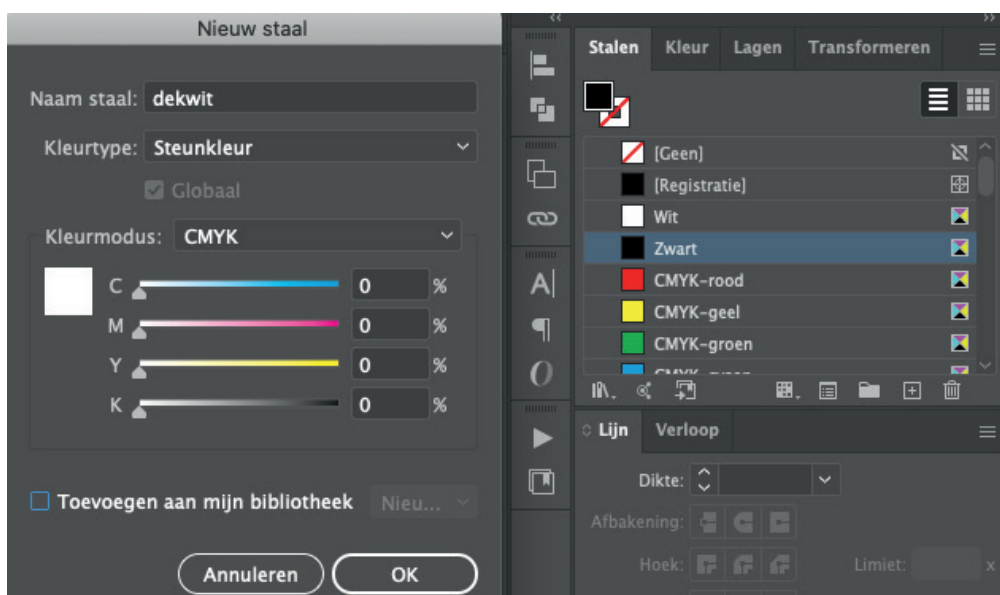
Nieuw staal

Naam staal: dekwit

Kleurtype: Steunkleur

Globaal

Kleurmodus: CMYK

C 0 %

M 0 %

Y 0 %

K 0 %

Toevoegen aan mijn bibliotheek Nieu...

Annuleren OK

Stalen Kleur Lagen Transformeren

[Geen]

[Registratie]

Wit

Zwart

CMYK-rood

CMYK-geel

CMYK-groen

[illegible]

Lijn Verloop

Dikte:

Afbakening:

Hoek:

Limiet: